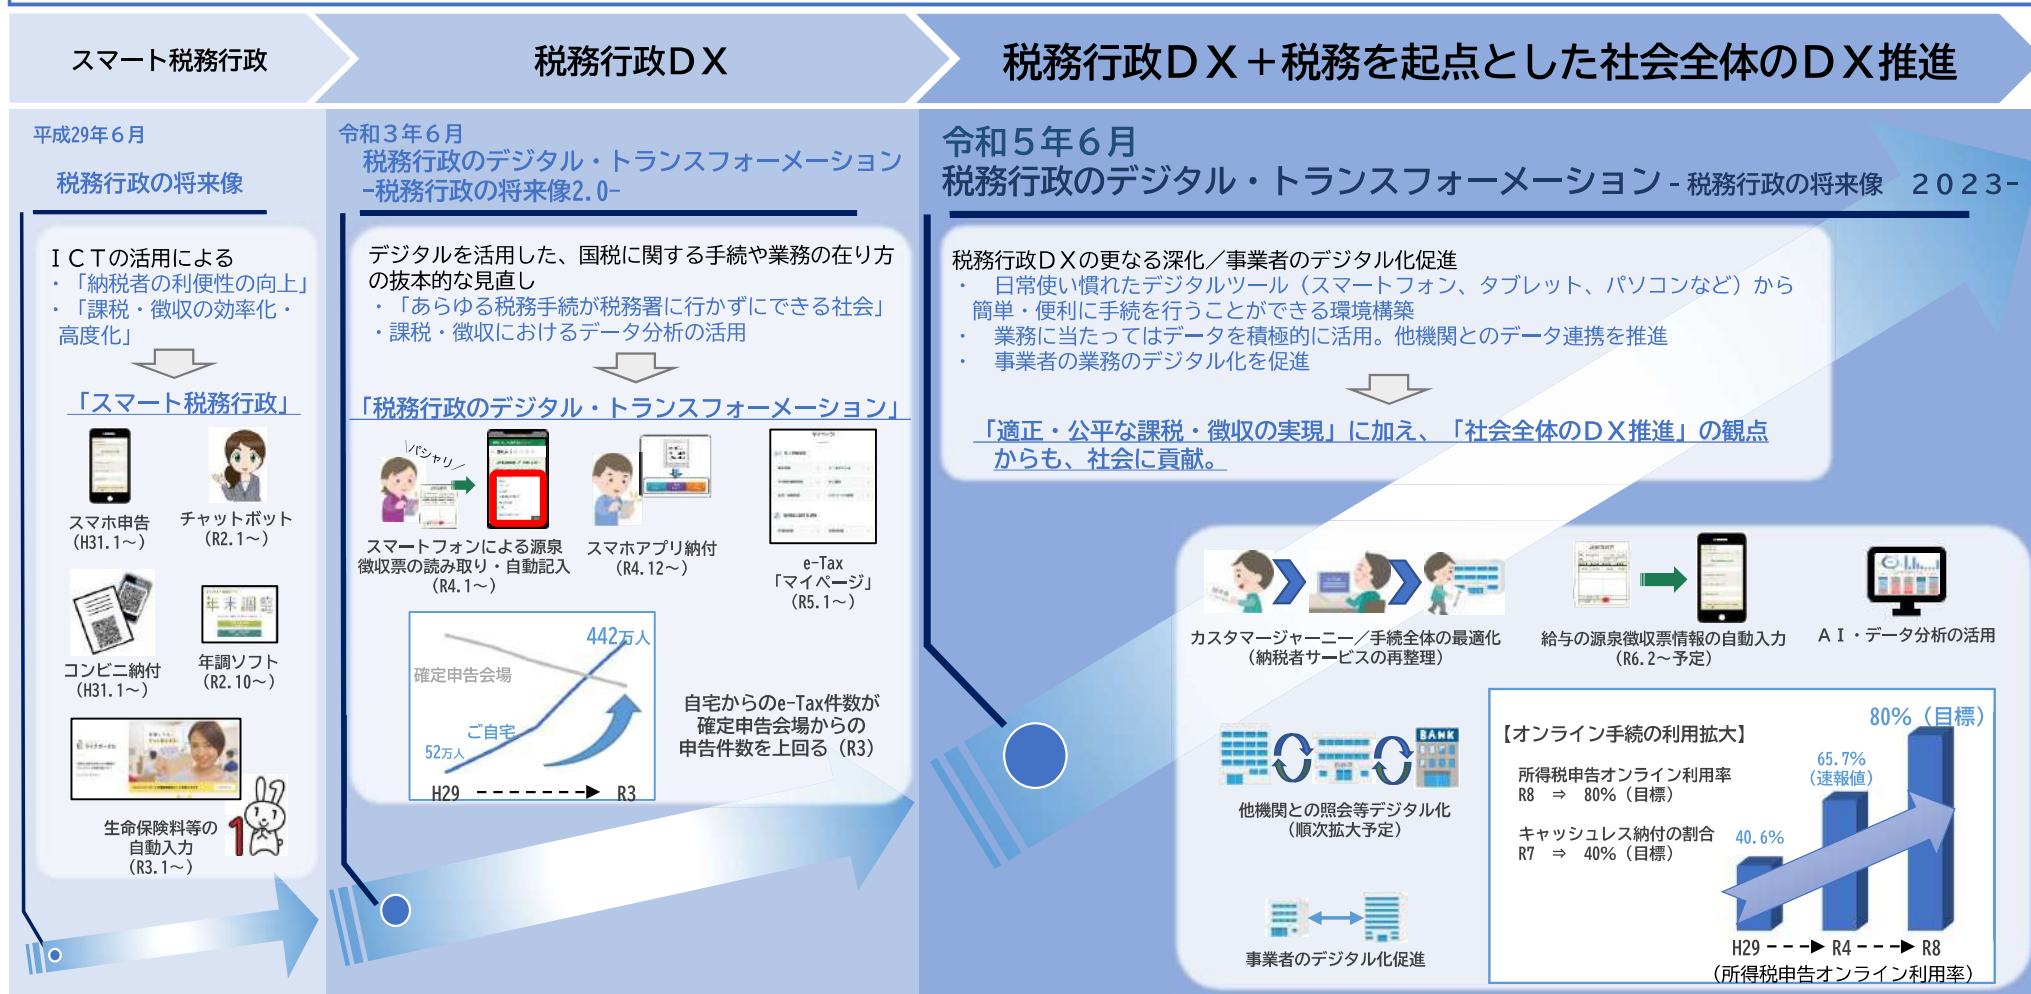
スマート税務行政

税務行政ＤＸ

税務行政ＤＸ＋税務を起点とした社会全体のＤＸ推進

平成29年６月
税務行政の将来像

ＩＣＴの活用による
・「納税者の利便性の向上」
・「課税・徴収の効率化・高度化」

「スマート税務行政」

スマホ申告
（H31.1～）

チャットボット
（R2.1～）

コンビニ納付
（H31.1～）

年調ソフト
（R2.10～）

生命保険料等の自動入力
（R3.1～）

令和３年６月
税務行政のデジタル・トランスフォーメーション
−税務行政の将来像2.0−

デジタルを活用した、国税に関する手続や業務の在り方の抜本的な見直し
・「あらゆる税務手続が税務署に行かずにできる社会」
・課税・徴収におけるデータ分析の活用

「税務行政のデジタル・トランスフォーメーション」

パシャリ

スマートフォンによる源泉徴収票の読み取り・自動記入
（R4.1～）

スマホアプリ納付
（R4.12～）

e-Tax
「マイページ」
（R5.1～）

442万人
確定申告会場
ご自宅
52万人
H29 R3

自宅からのe-Tax件数が確定申告会場からの申告件数を上回る（R3）

令和５年６月
税務行政のデジタル・トランスフォーメーション - 税務行政の将来像　２０２３-

税務行政ＤＸの更なる深化／事業者のデジタル化促進
・　日常使い慣れたデジタルツール（スマートフォン、タブレット、パソコンなど）から簡単・便利に手続を行うことができる環境構築
・　業務に当たってはデータを積極的に活用。他機関とのデータ連携を推進
・　事業者の業務のデジタル化を促進

「適正・公平な課税・徴収の実現」に加え、「社会全体のＤＸ推進」の観点からも、社会に貢献。

カスタマージャーニー／手続全体の最適化
（納税者サービスの再整理）

給与の源泉徴収票情報の自動入力
（R6.2～予定）

ＡＩ・データ分析の活用

BANK

他機関との照会等デジタル化
（順次拡大予定）

事業者のデジタル化促進

【オンライン手続の利用拡大】
所得税申告オンライン利用率
R8　⇒　80%（目標）
キャッシュレス納付の割合
R7　⇒　40%（目標）

80%（目標）
65.7%
（速報値）
40.6%
H29 R4 R8
（所得税申告オンライン利用率）